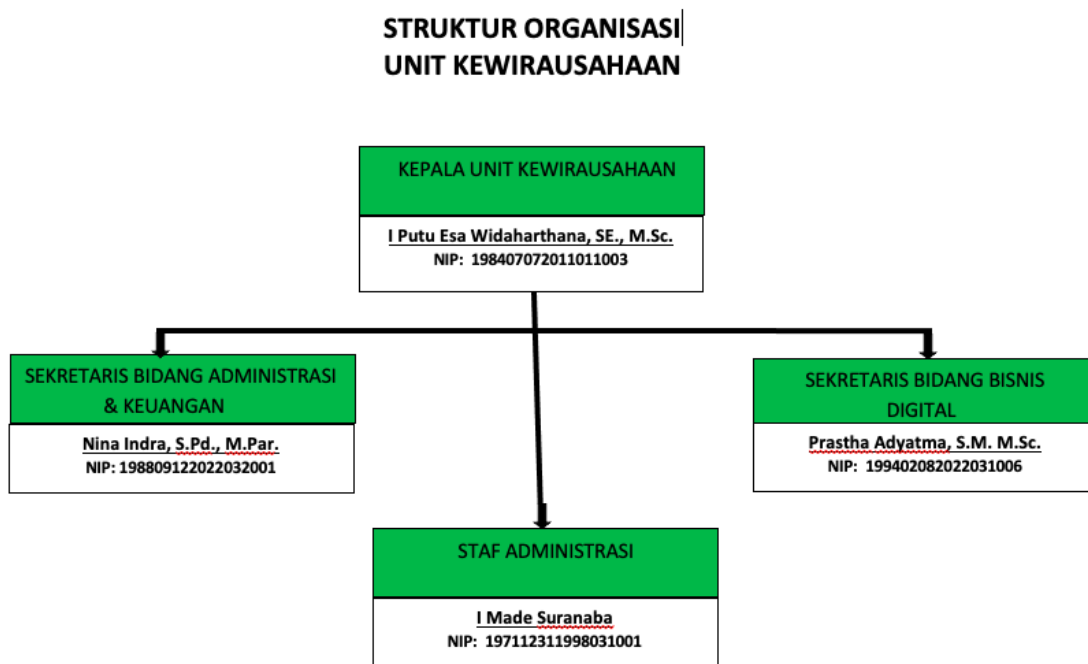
STRUKTUR ORGANISASI
UNIT KEWIRAUSAHAAN

KEPALA UNIT KEWIRAUSAHAAN

I Putu Esa Widaharthana, SE., M.Sc.
NIP: 198407072011011003

SEKRETARIS BIDANG ADMINISTRASI & KEUANGAN

Nina Indra, S.Pd., M.Par.
NIP: 198809122022032001

SEKRETARIS BIDANG BISNIS DIGITAL

Prastha Adyatma, S.M. M.Sc.
NIP: 199402082022031006

STAF ADMINISTRASI

I Made Suranaba
NIP: 197112311998031001